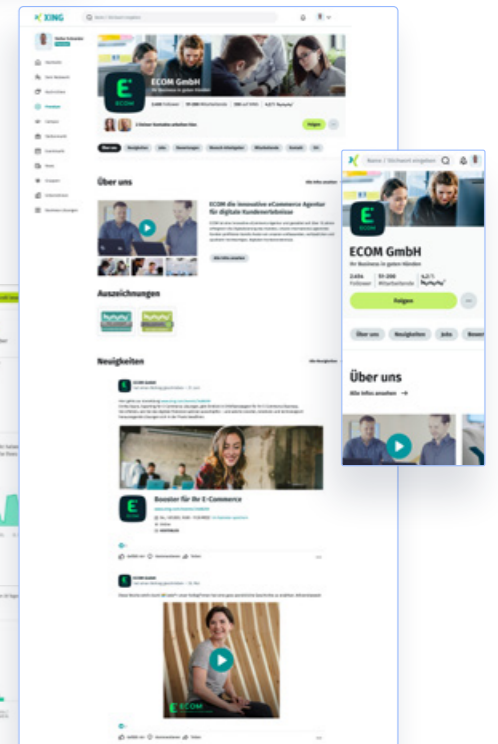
XING

ECOM GmbH

Ihr Business in guten Händen

Folgen

Über uns

ECOM die innovative eCommerce Agentur für digitale Kundenerlebnisse

Auszeichnungen

Neuigkeiten

Booster für Ihr E-Commerce

Name / Stichwort eingeben

ECOM GmbH

2.454 Follower

51-200 Mitarbeitende

4,2 kununu

Folgen

Über uns

Neuigkeiten

Jobs

Über uns

Alle Infos ansehen →